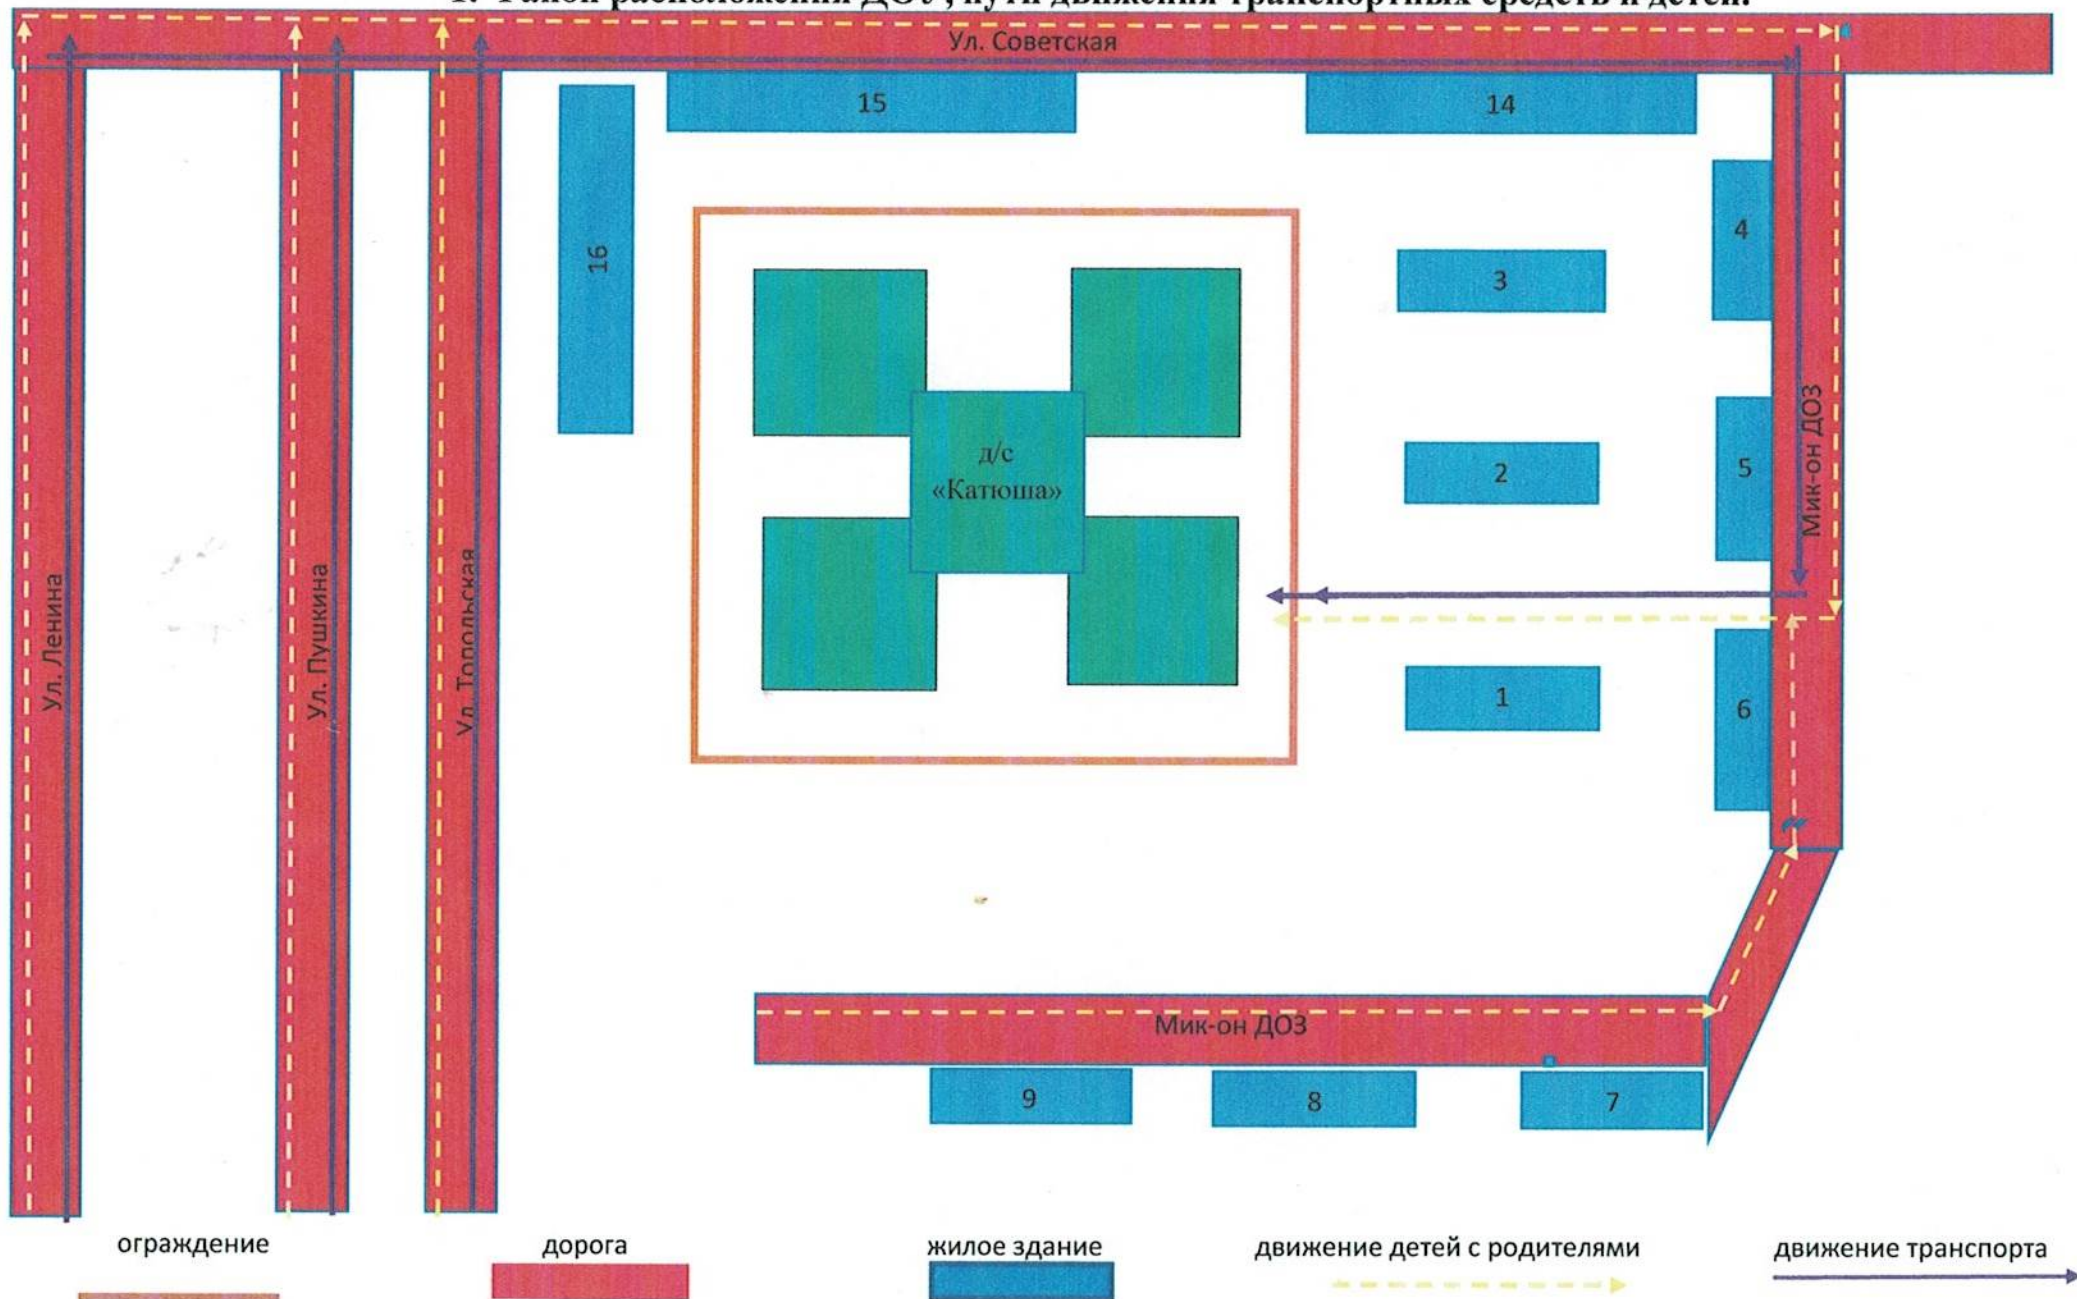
1. Район расположения ДОУ, пути движения транспортных средств и детей.

Ул. Советская

15

14

16

4

3

д/с «Катюша»

2

5

Мик-он ДОЗ

1

6

Ул. Ленина

Ул. Пушкина

Ул. Топольская

Мик-он ДОЗ

9

8

7

ограждение

дорога

жилое здание

движение детей с родителями

движение транспорта